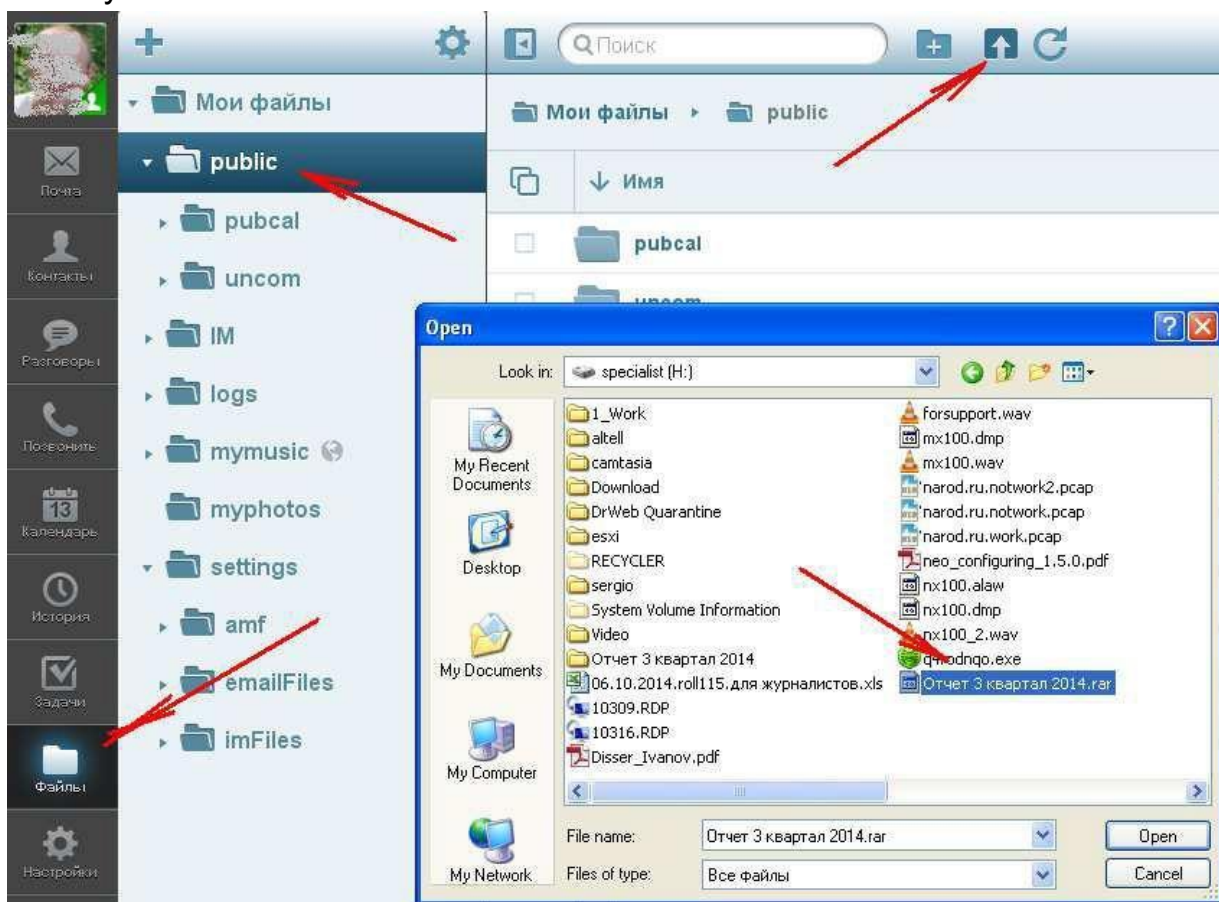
Почта
Контакты
Разговоры
Позвонить
13
Календарь
История
Задачи
Файлы
Настройки

Мои файлы
public
pubcal
uncom
IM
logs
mymusic
myphotos
settings
amf
emailFiles
imFiles

Поиск

Мои файлы ▸ public

Имя
pubcal
uncom

Open
Look in: specialist (H:)
My Recent Documents
Desktop
My Documents
My Computer
My Network

1_Work
altell
camtasia
Download
DrWeb Quarantine
esxi
RECYCLER
sergio
System Volume Information
Video
Отчет 3 квартал 2014
06.10.2014.roll115.для журналистов.xls
10309.RDP
10316.RDP
Disser_Ivanov.pdf
forsupport.wav
mx100.dmp
mx100.wav
narod.ru.notwork2.pcap
narod.ru.notwork.pcap
narod.ru.work.pcap
neo_configuring_1.5.0.pdf
nx100.alaw
nx100.dmp
nx100_2.wav
q4rodnqo.exe
Отчет 3 квартал 2014.rar

File name: Отчет 3 квартал 2014.rar
Files of type: Все файлы
Open
Cancel